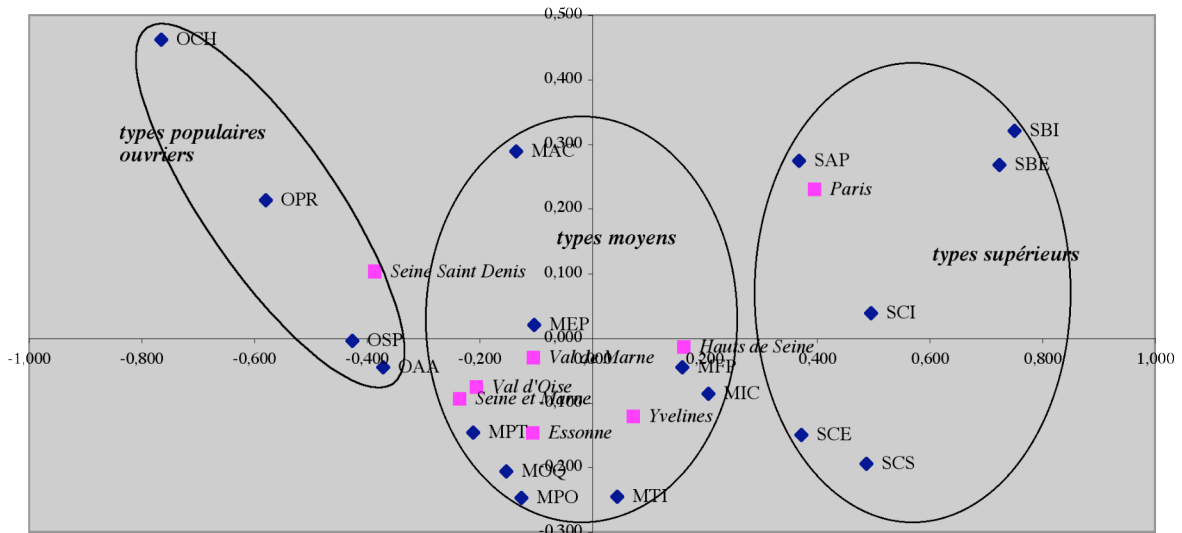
0,500
0,400
0,300
0,200
0,100
0,000
-0,100
-0,200
-0,300
-1,000
-0,800
-0,600
-0,400
-0,200
0,200
0,400
0,600
0,800
1,000

OCH
types populaires ouvriers
OPR
Seine Saint Denis
OSP
OAA
MAC
types moyens
MEP
Val de Marne
Val d'Oise
Seine et Marne
MPT
Essonne
MOQ
MPO
MTI
Hauts de Seine
MFP
MIC
Yvelines
SAP
Paris
SBI
SBE
types supérieurs
SCI
SCE
SCS